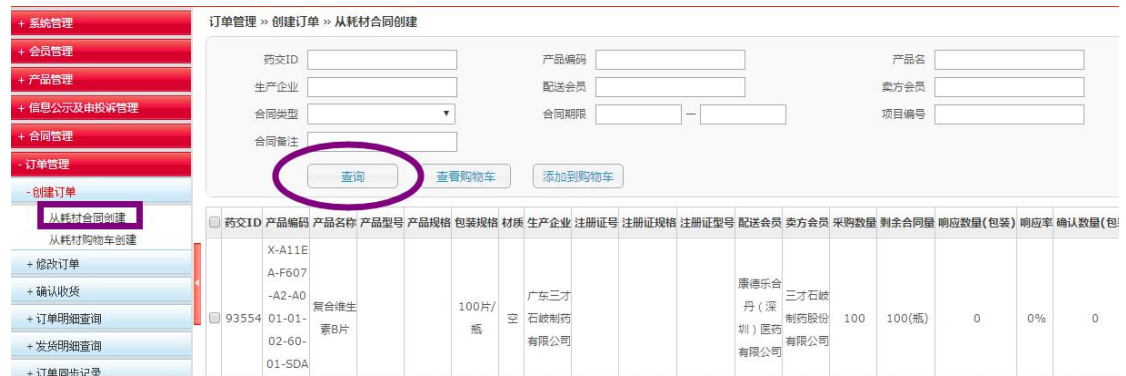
+ 系统管理
+ 会员管理
+ 产品管理
+ 信息公示及申投诉管理
+ 合同管理
- 订单管理
- 创建订单
从耗材合同创建
从耗材购物车创建
+ 修改订单
+ 确认收货
+ 订单明细查询
+ 发货明细查询
+ 订单回告记录

订单管理 » 创建订单 » 从耗材合同创建

药交ID
产品编码
产品名
生产企业
配送会员
卖方会员
合同类型
合同期限
—
项目编号
合同备注

查询
查看购物车
添加到购物车

| 药交ID | 产品编码 | 产品名称 | 产品型号 | 产品规格 | 包装规格 | 材质 | 生产企业 | 注册证号 | 注册证规格 | 注册证型号 | 配送会员 | 卖方会员 | 采购数量 | 剩余合同量 | 响应数量(包装) | 响应率 | 确认数量(包 |
|---|---|---|---|---|---|---|---|---|---|---|---|---|---|---|---|---|---|
| 93554 | X-A11EA-F607-A2-A001-01-02-60-01-SDA | 复合维生素B片 | | | 100片/瓶 | 空 | 广东三才石岐制药有限公司 | | | | 康德乐合丹（深圳）医药有限公司 | 三才石岐制药股份有限公司 | 100 | 100(瓶) | 0 | 0% | 0 |